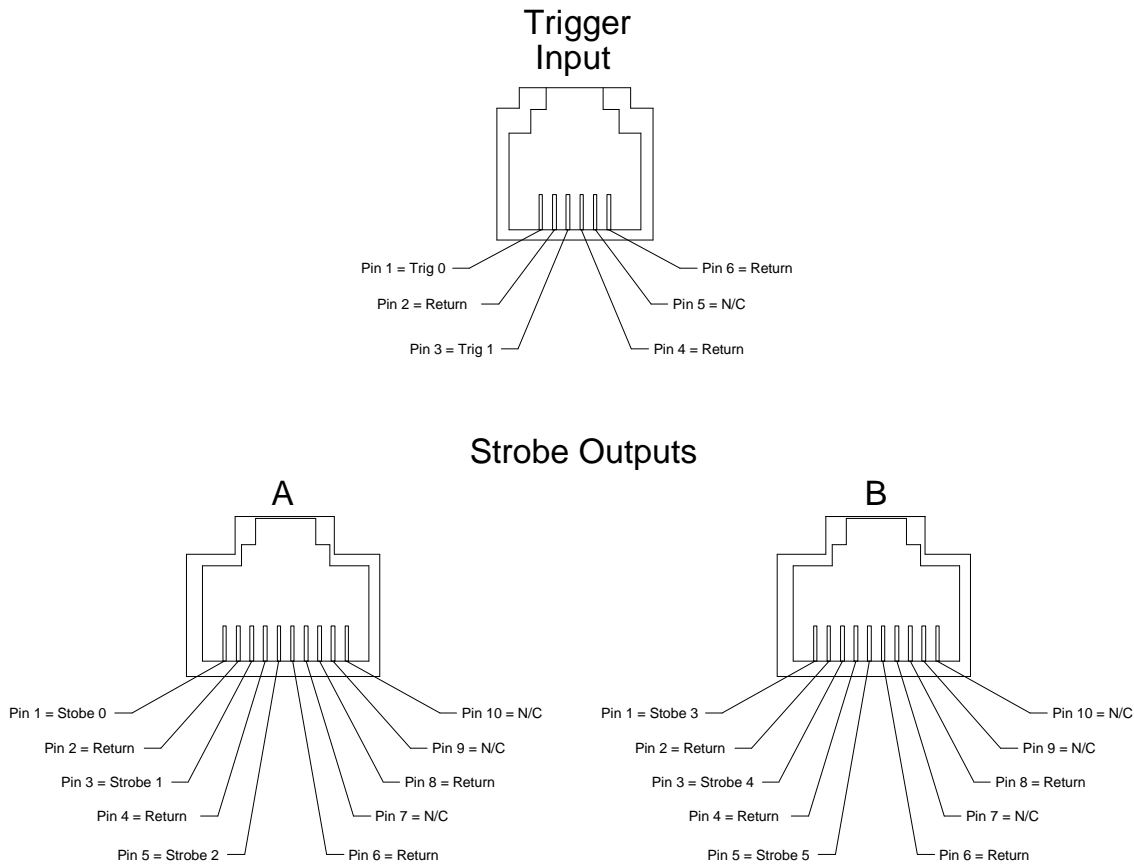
Trigger Input

Pin 1 = Trig 0
Pin 2 = Return
Pin 3 = Trig 1
Pin 4 = Return
Pin 5 = N/C
Pin 6 = Return

Strobe Outputs

A

Pin 1 = Strobe 0
Pin 2 = Return
Pin 3 = Strobe 1
Pin 4 = Return
Pin 5 = Strobe 2
Pin 6 = Return
Pin 7 = N/C
Pin 8 = Return
Pin 9 = N/C
Pin 10 = N/C

B

Pin 1 = Strobe 3
Pin 2 = Return
Pin 3 = Strobe 4
Pin 4 = Return
Pin 5 = Strobe 5
Pin 6 = Return
Pin 7 = N/C
Pin 8 = Return
Pin 9 = N/C
Pin 10 = N/C